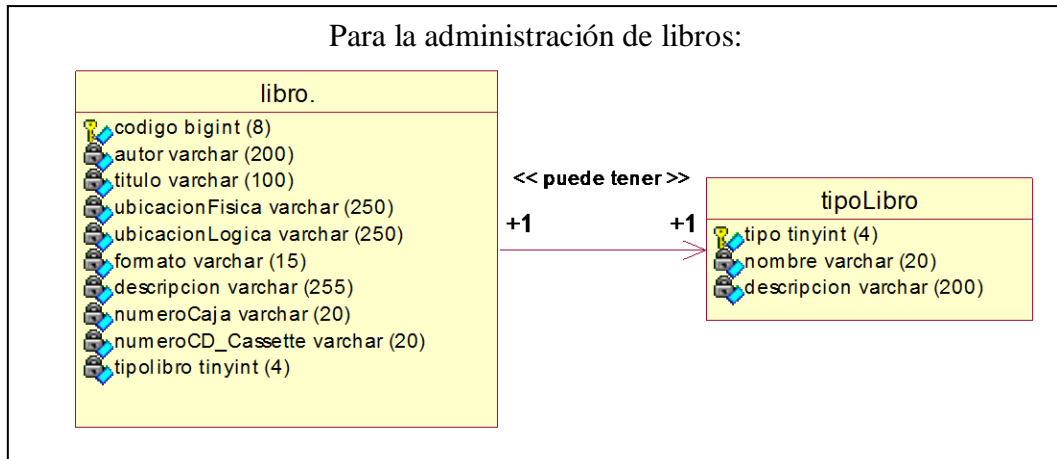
Para la administración de libros:

libro.

codigo bigint (8)
autor varchar (200)
titulo varchar (100)
ubicacionFisica varchar (250)
ubicacionLogica varchar (250)
formato varchar (15)
descripcion varchar (255)
numeroCaja varchar (20)
numeroCD_Cassette varchar (20)
tipolibro tinyint (4)

<< puede tener >>

+1

+1

tipoLibro

tipo tinyint (4)
nombre varchar (20)
descripcion varchar (200)